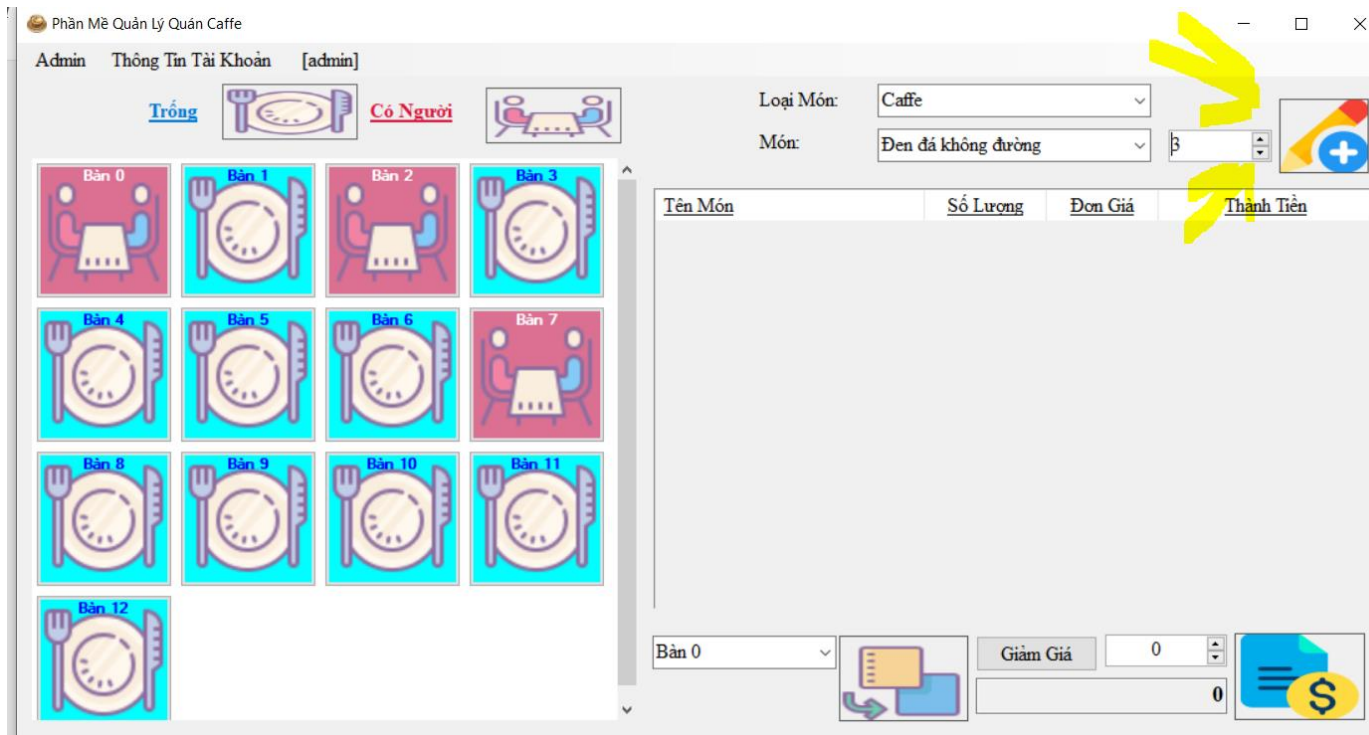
Phần Mề Quản Lý Quán Caffe

Admin Thông Tin Tài Khoản [admin]

Trống Có Người

Bàn 0
Bàn 1
Bàn 2
Bàn 3
Bàn 4
Bàn 5
Bàn 6
Bàn 7
Bàn 8
Bàn 9
Bàn 10
Bàn 11
Bàn 12

Loại Món: Caffe
Món: Đen đá không đường 3

| Tên Món | Số Lượng | Đơn Giá | Thành Tiền |
|---|---|---|---|

Bàn 0
Giảm Giá 0
0